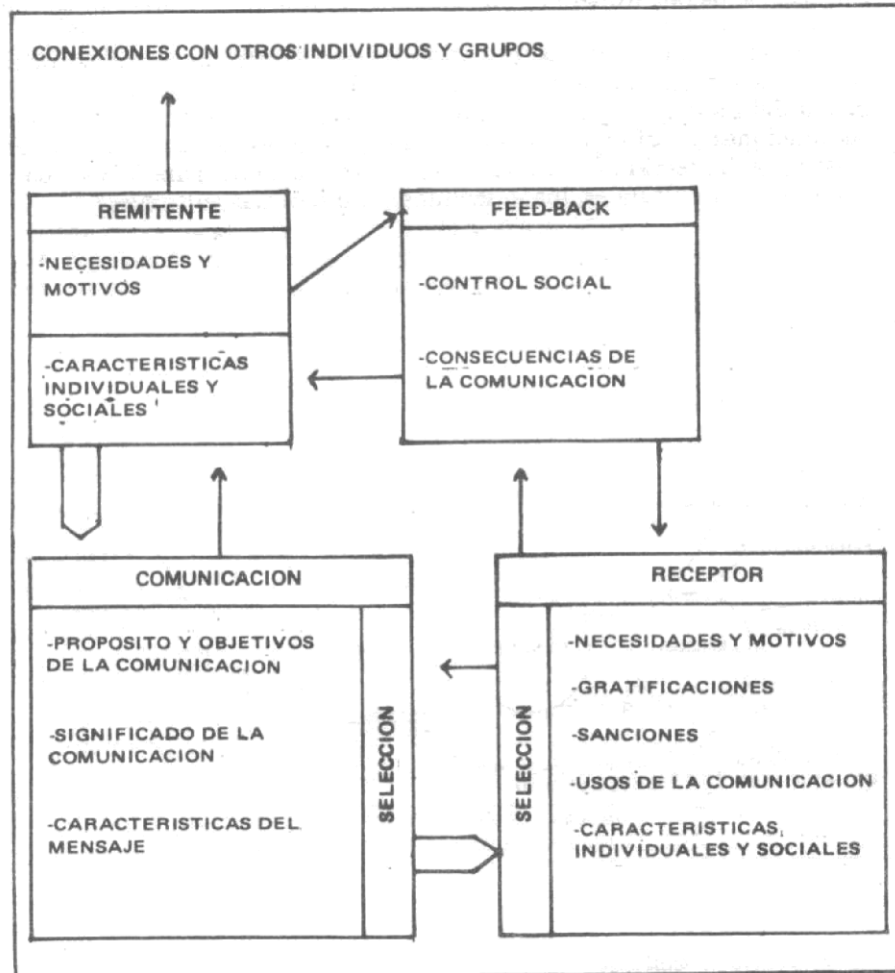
CONEXIONES CON OTROS INDIVIDUOS Y GRUPOS

REMITENTE

-NECESIDADES Y MOTIVOS

-CARACTERISTICAS INDIVIDUALES Y SOCIALES

FEED-BACK

-CONTROL SOCIAL

-CONSECUENCIAS DE LA COMUNICACION

COMUNICACION

-PROPOSITO Y OBJETIVOS DE LA COMUNICACION

-SIGNIFICADO DE LA COMUNICACION

-CARACTERISTICAS DEL MENSAJE

SELECCION

RECEPTOR

SELECCION

-NECESIDADES Y MOTIVOS

-GRATIFICACIONES

-SANCIONES

-USOS DE LA COMUNICACION

-CARACTERISTICAS, INDIVIDUALES Y SOCIALES